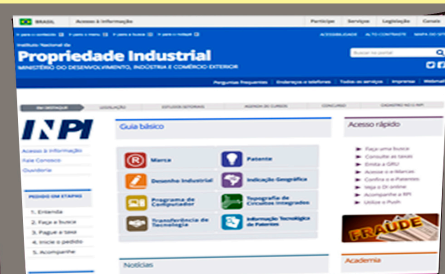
BRASIL | Acesso à informação | Participe | Serviços | Legislação | Canais

Ir para o conteúdo | Ir para o menu | Ir para a busca | Ir para o rodapé | ACESSIBILIDADE | ALTO CONTRASTE | MAPA DO SITE

Instituto Nacional da
Propriedade Industrial
MINISTÉRIO DO DESENVOLVIMENTO, INDÚSTRIA E COMÉRCIO EXTERIOR

Buscar no portal

Perguntas frequentes | Endereços e telefones | Todos os serviços | Imprensa | Webmail

EM DESTAQUE | LEGISLAÇÃO | ESTUDOS SETORIAIS | AGENDA DE CURSOS | CONCURSO | CADASTRO NO e-INPI

INPI

Acesso à informação
Fale Conosco
Ouvidoria

PEDIDO EM ETAPAS
1. Entenda
2. Faça a busca
3. Pague a taxa
4. Inicie o pedido
5. Acompanhe

Guia básico

Marca
Patente
Desenho Industrial
Indicação Geográfica
Programa de Computador
Topografia de Circuitos Integrados
Transferência de Tecnologia
Informação Tecnológica de Patentes

Notícias

Acesso rápido

Faça uma busca
Consulte as taxas
Emita a GRU
Acesse o e-Marcas
Confira o e-Patentes
Veja o DI online
Acompanhe a RPI
Utilize o Push

FRAUDE

Academia